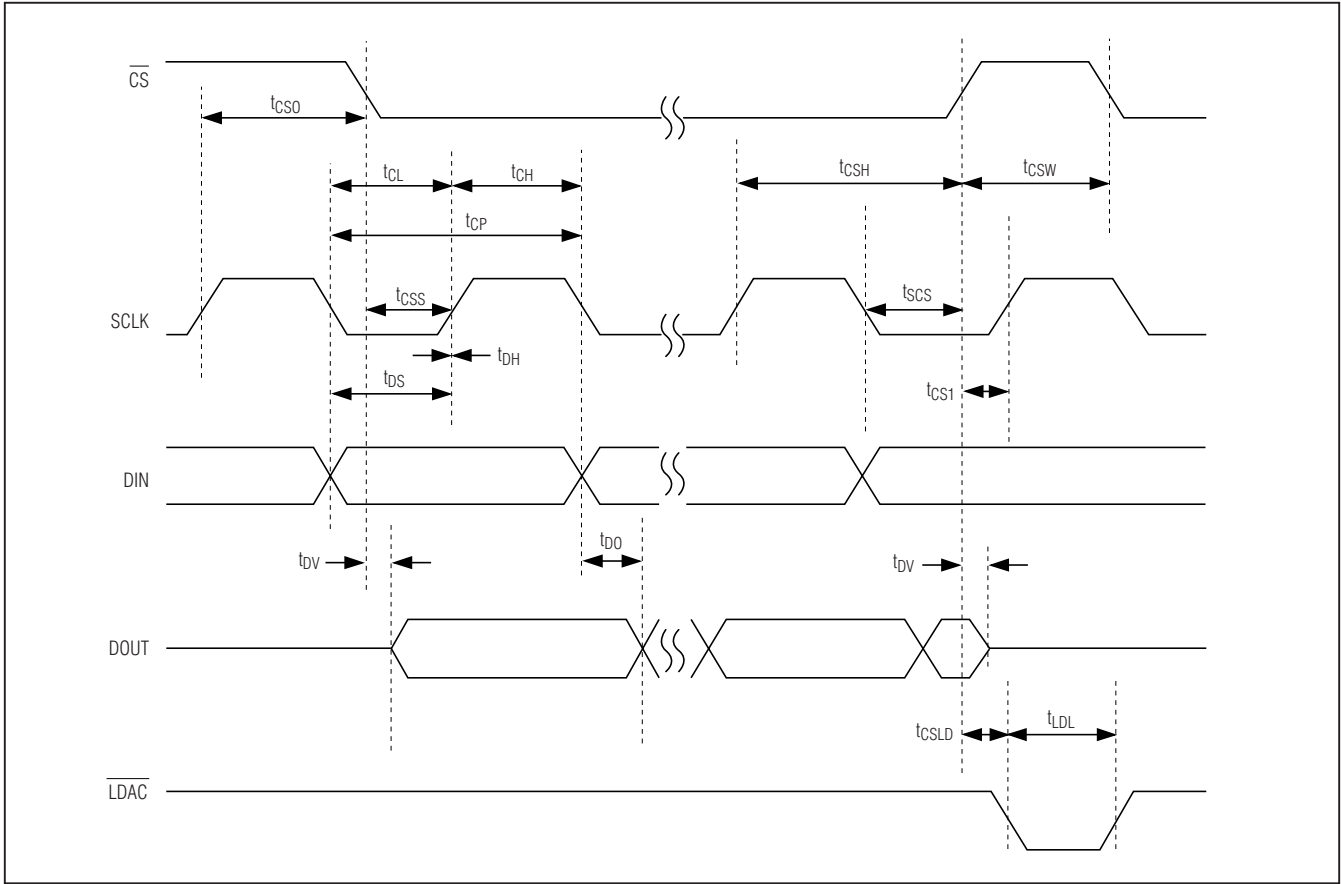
$\overline{CS}$

$t_{CSO}$

$t_{CL}$ $t_{CH}$

$t_{CSH}$ $t_{CSW}$

$t_{CP}$

SCLK

$t_{CSS}$

$t_{SCS}$

$t_{DH}$

$t_{DS}$

$t_{CS1}$

DIN

$t_{DO}$

$t_{DV}$

$t_{DV}$

DOUT

$t_{CSLD}$ $t_{LDL}$

$\overline{LDAC}$